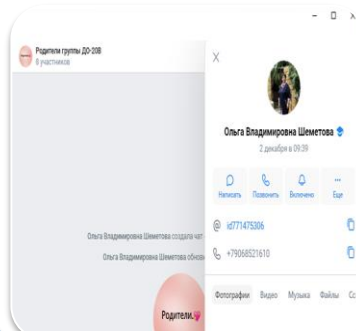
– □ ×

Родители группы ДО-208
8 участников

Ольга Владимировна Шеметова создала чат

Ольга Владимировна Шеметова обнов

Родители

×

Ольга Владимировна Шеметова

2 декабря в 09:39

Написать

Позвонить

Включено

Ещё

@ id771475306

+79068521610

Фотографии Видео Музыка Файлы Co